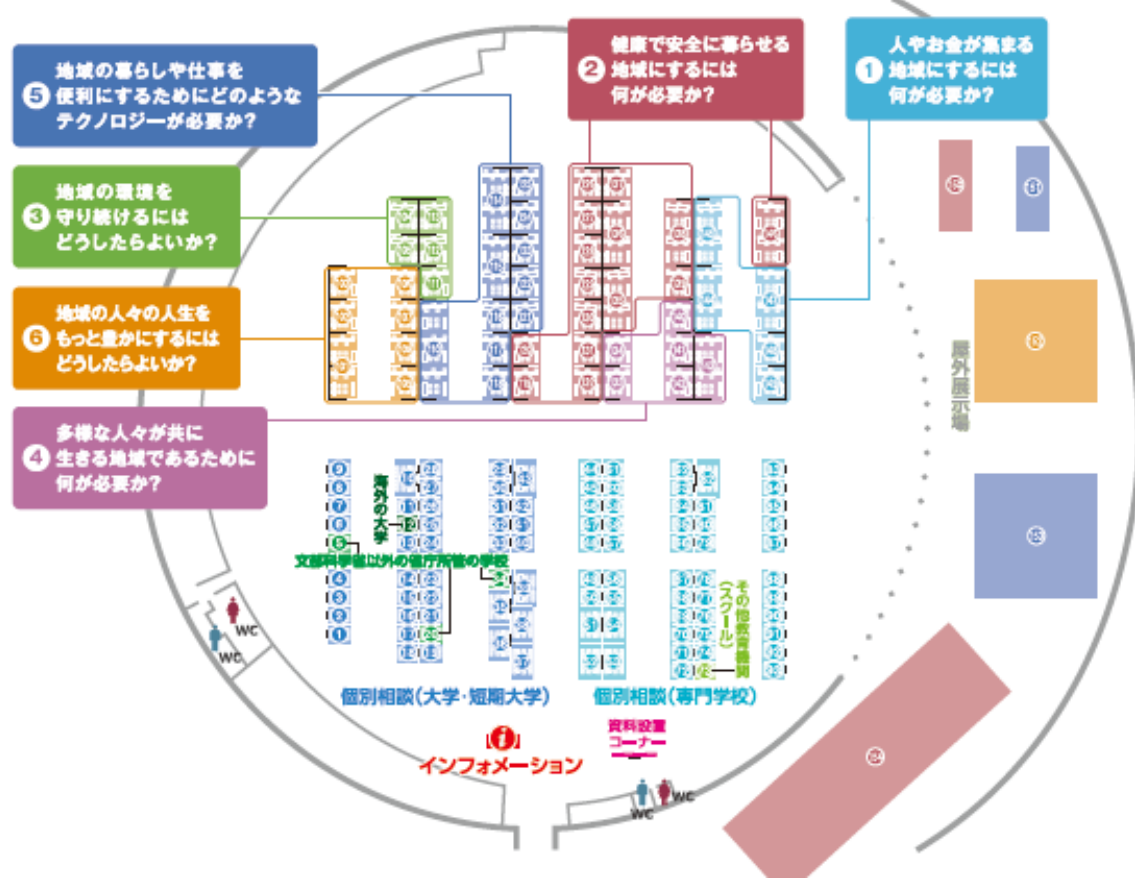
❺ 地域の暮らしや仕事を便利にするためにどのようなテクノロジーが必要か？

❷ 健康で安全に暮らせる地域にするには何が必要か？

❶ 人やお金が集まる地域にするには何が必要か？

❸ 地域の環境を守り続けるにはどうしたらよいか？

❻ 地域の人々の人生をもっと豊かにするにはどうしたらよいか？

❹ 多様な人々が共に生きる地域であるために何が必要か？

屋外展示場

海外の大学

文部科学省以外の省庁所管の学校

その他教育機関（スクール）

WC

WC

個別相談（大学・短期大学）

個別相談（専門学校）

資料設置コーナー

インフォメーション

WC

WC